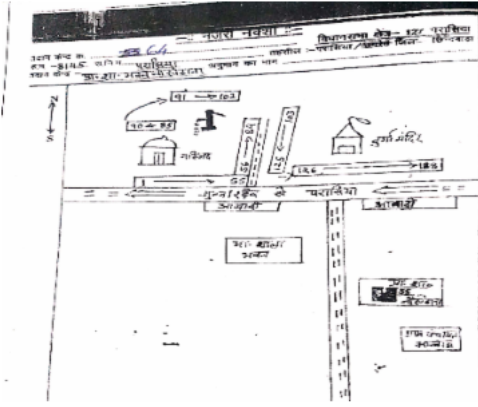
नजरी नक्शा

विधानसभा क्षेत्र- 127 परासिया

तहसील - परासिया / छिंदवाड़ा

मतदान केन्द्र क्र. 364

ग्राम - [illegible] परासिया

भवन का नाम - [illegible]

N

S

93 → 103

104 → 92

मस्जिद

55

66

56

65

दुर्गा मंदिर

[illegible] 156

186

1

55

छिंदवाड़ा से परासिया

आबादी

आबादी

मा. शाला भवन

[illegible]

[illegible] आबादी